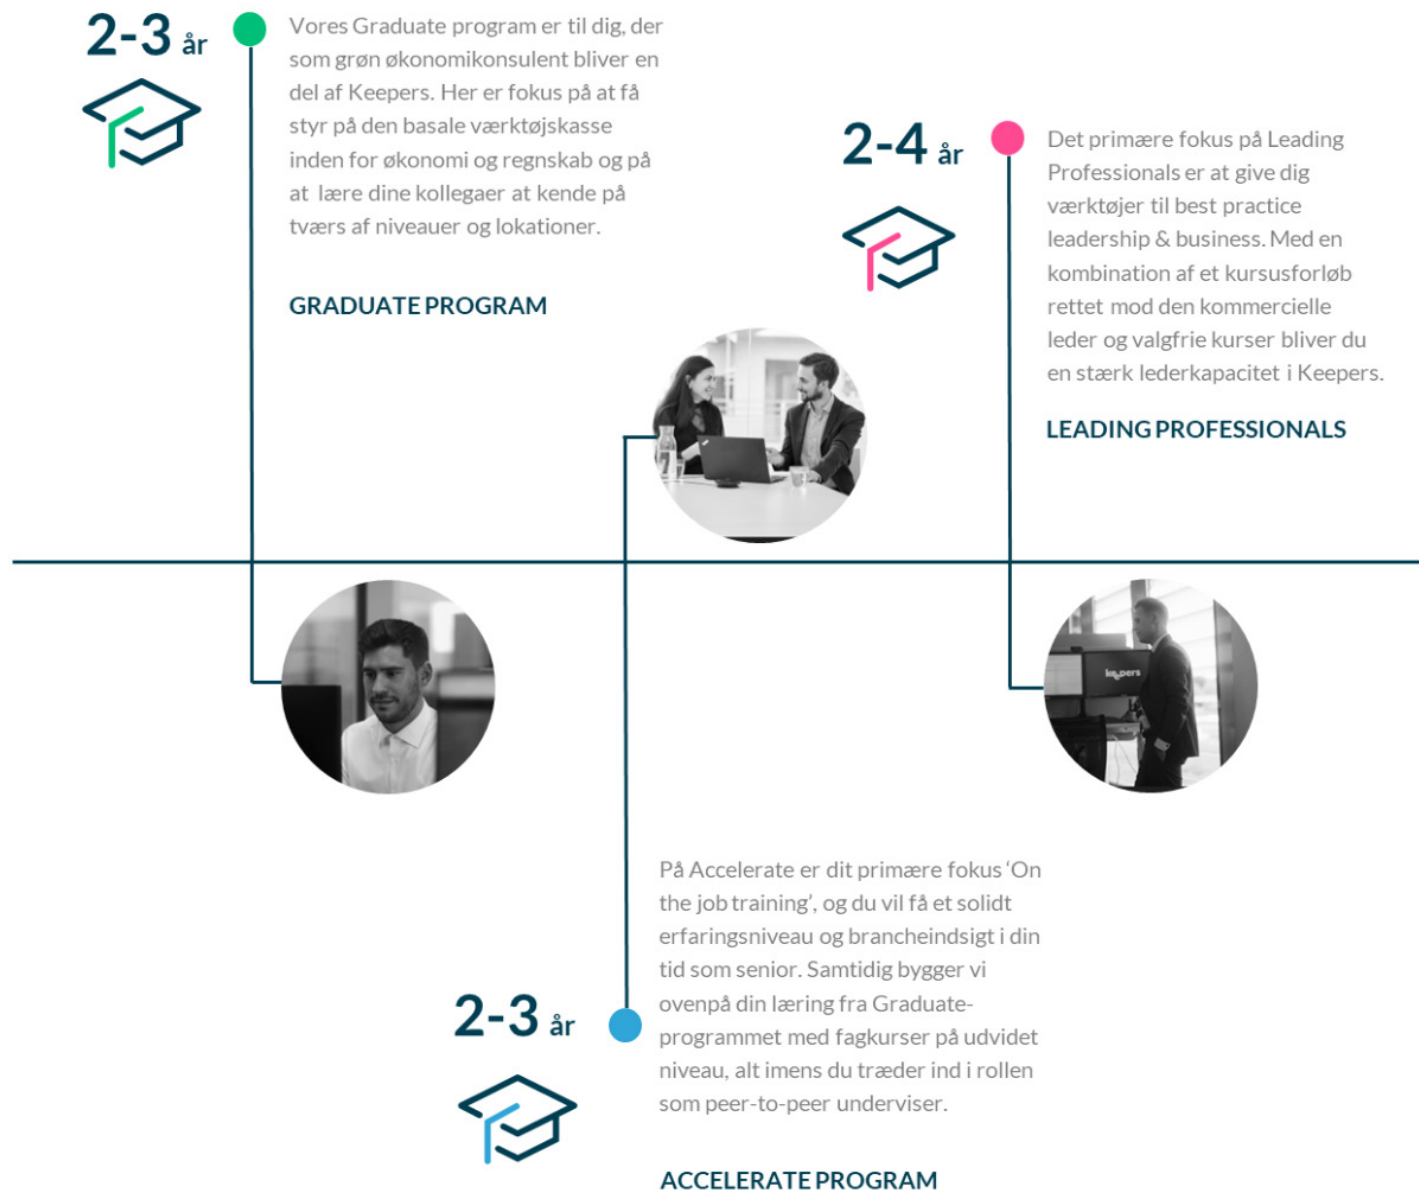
2-3 år

Vores Graduate program er til dig, der som grøn økonomikonsulent bliver en del af Keepers. Her er fokus på at få styr på den basale værktøjskasse inden for økonomi og regnskab og på at lære dine kollegaer at kende på tværs af niveauer og lokationer.

GRADUATE PROGRAM

2-4 år

Det primære fokus på Leading Professionals er at give dig værktøjer til best practice leadership & business. Med en kombination af et kursusforløb rettet mod den kommercielle leder og valgfrie kurser bliver du en stærk lederkapacitet i Keepers.

LEADING PROFESSIONALS

keepers

2-3 år

På Accelerate er dit primære fokus 'On the job training', og du vil få et solidt erfaringsniveau og brancheindsigt i din tid som senior. Samtidig bygger vi ovenpå din læring fra Graduate-programmet med fagkurser på udvidet niveau, alt imens du træder ind i rollen som peer-to-peer underviser.

ACCELERATE PROGRAM